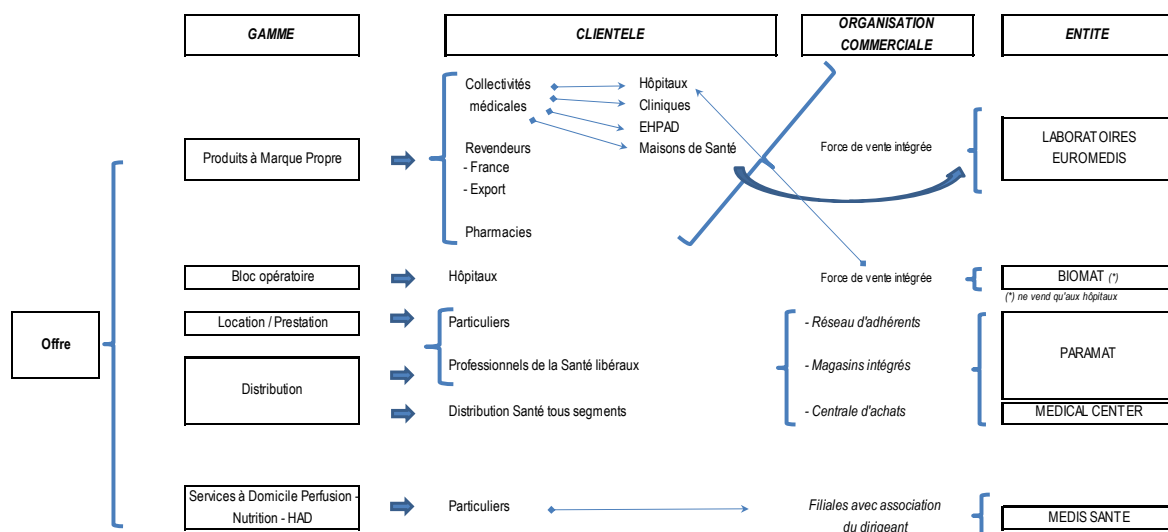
GAMME

CLIENTELE

ORGANISATION COMMERCIALE

ENTITE

Offre

Produits à Marque Propre

Collectivités médicales

Hôpitaux
Cliniques
EHPAD
Maisons de Santé

Revendeurs
- France
- Export

Pharmacies

Force de vente intégrée

LABORATOIRES EUROMEDIS

Bloc opératoire

Hôpitaux

Force de vente intégrée

BIOMAT (*)

(*) ne vend qu'aux hôpitaux

Location / Prestation

Distribution

Particuliers

Professionnels de la Santé libéraux

Distribution Santé tous segments

- Réseau d'adhérents

- Magasins intégrés

- Centrale d'achats

PARAMAT

MEDICAL CENTER

Services à Domicile Perfusion - Nutrition - HAD

Particuliers

Filiales avec association du dirigeant

MEDIS SANTE